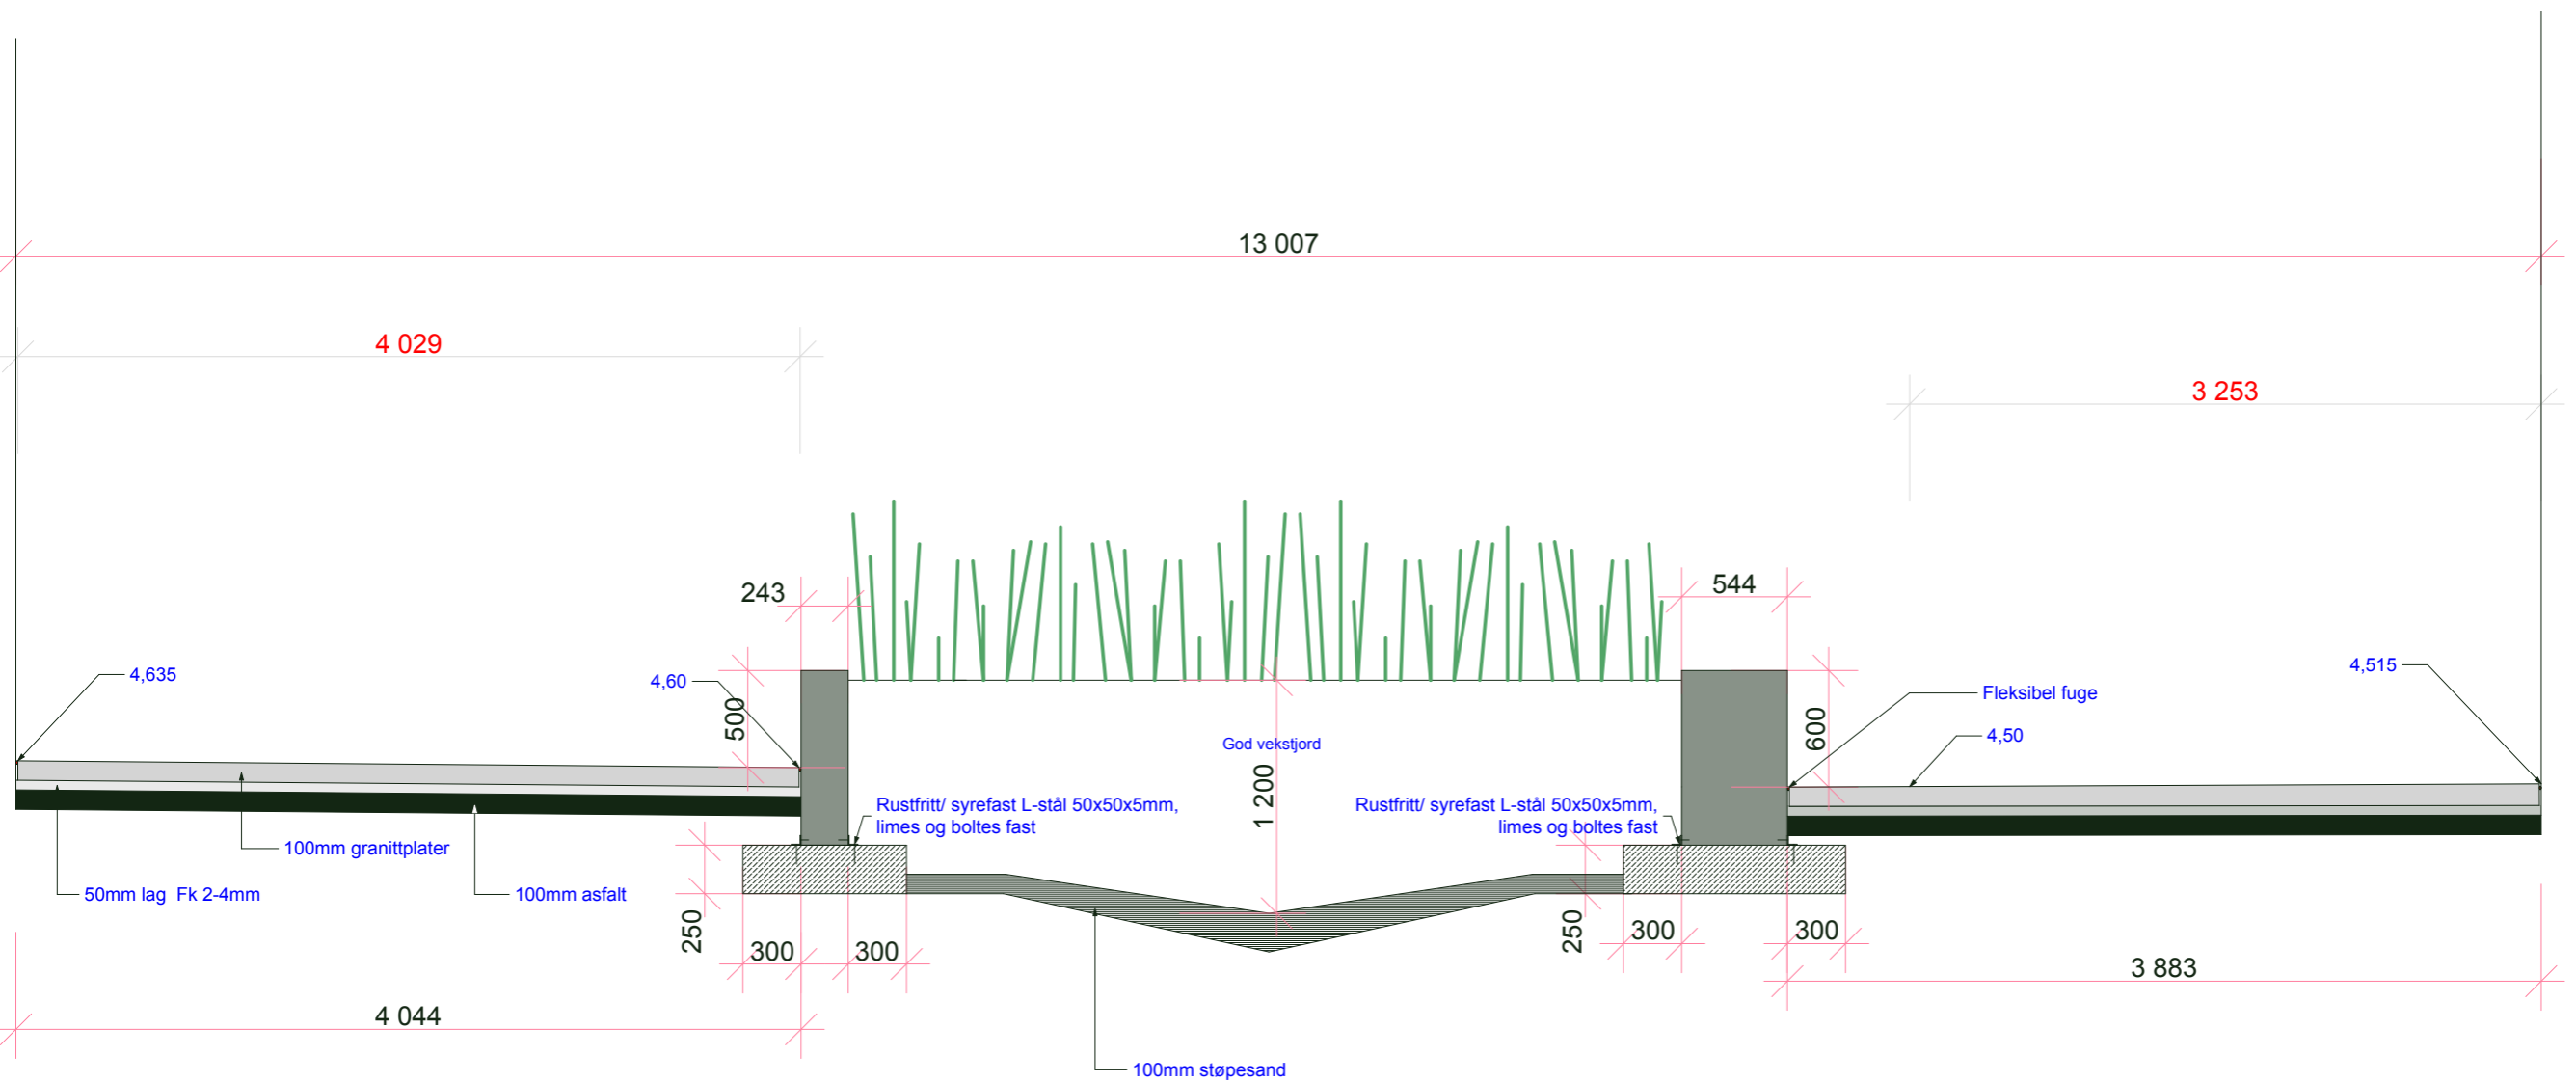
13 007

4 029

3 253

243

544

4,635

4,60

500

4,515

Fleksibel fuge

600

4,50

God vekstjord

1 200

Rustfritt/ syrefast L-stål 50x50x5mm, limes og boltes fast

Rustfritt/ syrefast L-stål 50x50x5mm, limes og boltes fast

100mm granittplater

50mm lag Fk 2-4mm

100mm asfalt

250

300

300

250

300

300

3 883

4 044

100mm støpesand